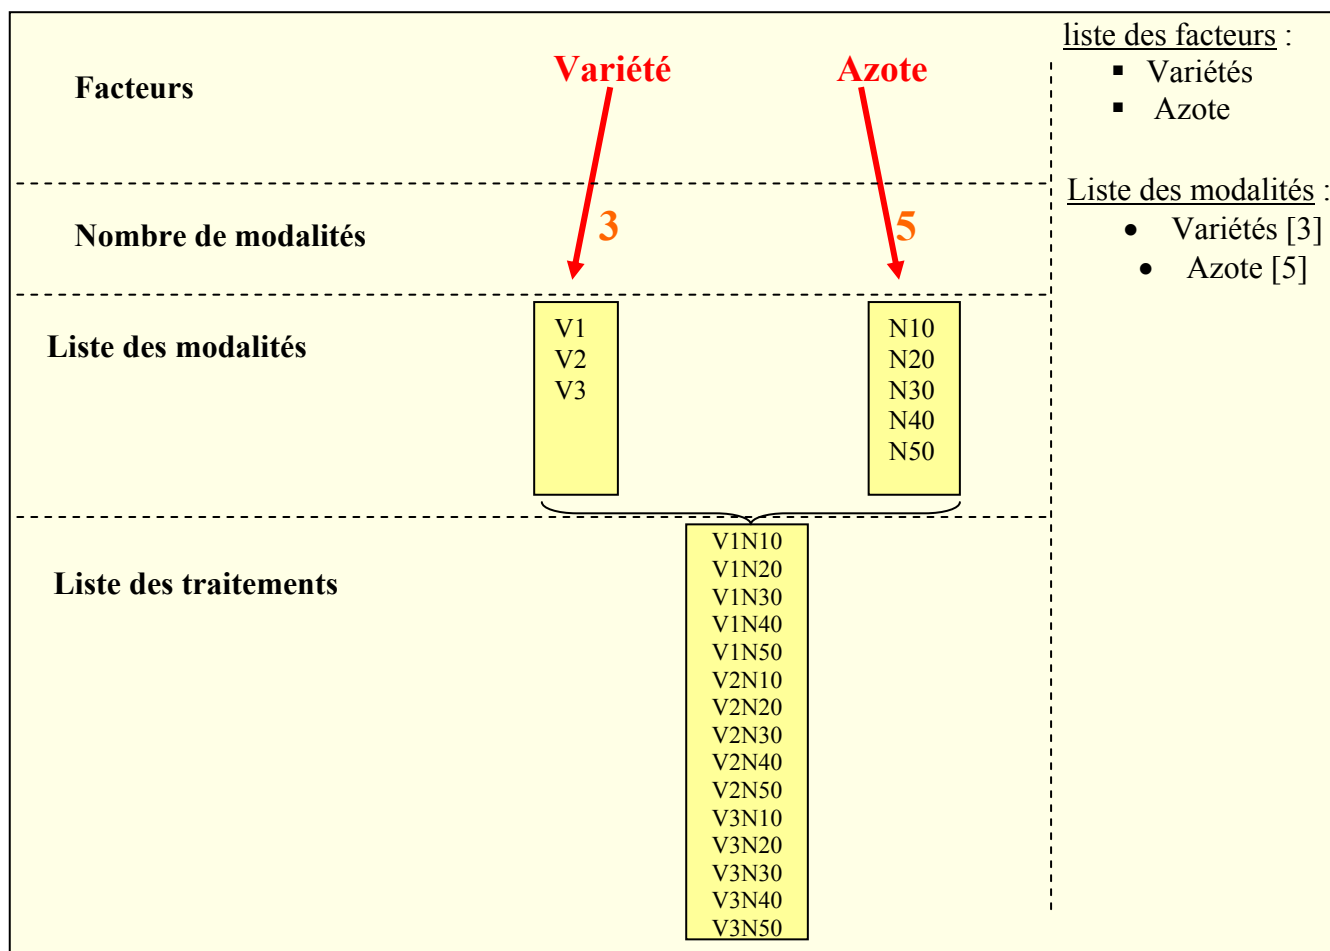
Facteurs

Variété

Azote

Nombre de modalités

3

5

Liste des modalités

V1
V2
V3

N10
N20
N30
N40
N50

Liste des traitements

V1N10
V1N20
V1N30
V1N40
V1N50
V2N10
V2N20
V2N30
V2N40
V2N50
V3N10
V3N20
V3N30
V3N40
V3N50

liste des facteurs :
- Variétés
- Azote

Liste des modalités :
- Variétés [3]
- Azote [5]